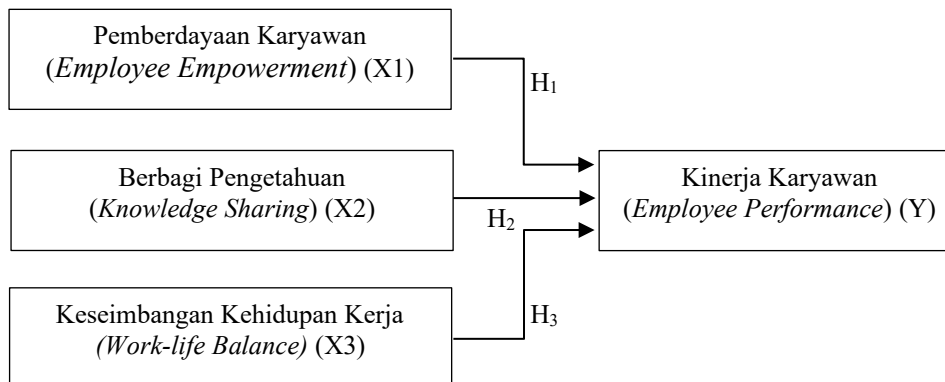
Pemberdayaan Karyawan
(Employee Empowerment) (X1)

$H_1$

Berbagi Pengetahuan
(Knowledge Sharing) (X2)

$H_2$

Kinerja Karyawan
(Employee Performance) (Y)

Keseimbangan Kehidupan Kerja
(Work-life Balance) (X3)

$H_3$